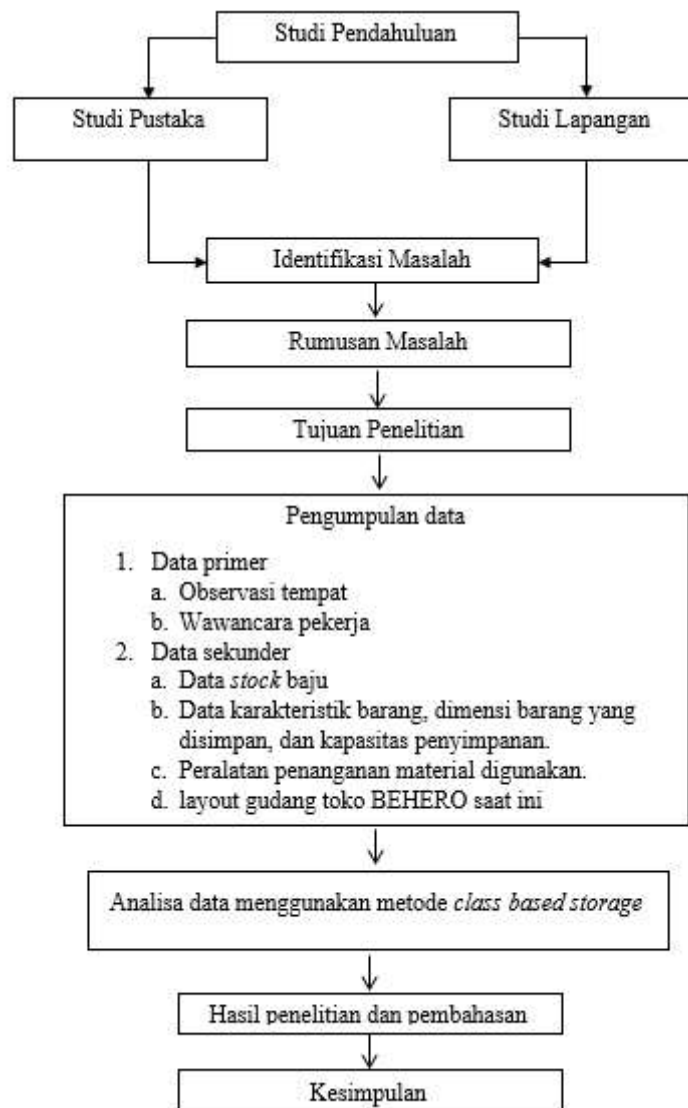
Studi Pendahuluan

Studi Pustaka

Studi Lapangan

Identifikasi Masalah

Rumusan Masalah

Tujuan Penelitian

Pengumpulan data

1. Data primer
a. Observasi tempat
b. Wawancara pekerja
2. Data sekunder
a. Data *stock* baju
b. Data karakteristik barang, dimensi barang yang disimpan, dan kapasitas penyimpanan.
c. Peralatan penanganan material digunakan.
d. layout gudang toko BEHERO saat ini

Analisa data menggunakan metode *class based storage*

Hasil penelitian dan pembahasan

Kesimpulan